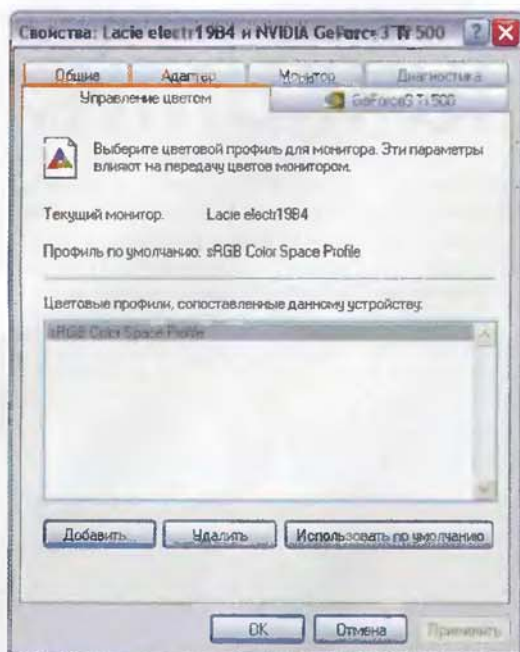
Свойства: Lacie electr19B4 и NVIDIA GeForce3 Ti 500

Общие | Адаптер | Монитор | Диагностика
Управление цветом | GeForce3 Ti 500

Выберите цветовой профиль для монитора. Эти параметры влияют на передачу цветов монитором.

Текущий монитор: Lacie electr19B4

Профиль по умолчанию: sRGB Color Space Profile

Цветовые профили, сопоставленные данному устройству:

sRGB Color Space Profile

Добавить... | Удалить | Использовать по умолчанию

OK | Отмена | Применить